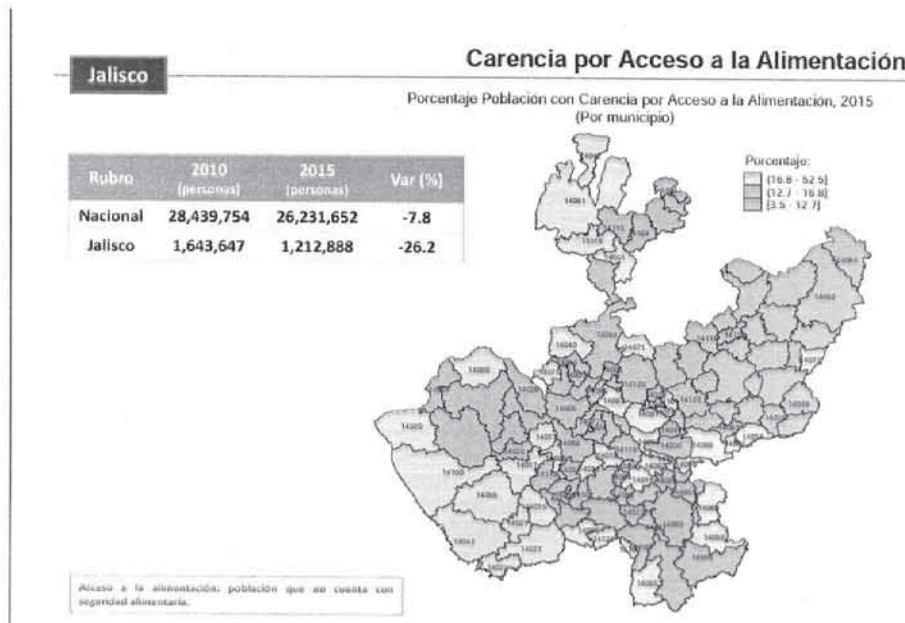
Jalisco

Carencia por Acceso a la Alimentación

Porcentaje Población con Carencia por Acceso a la Alimentación, 2015
(Por municipio)

| Rubro | 2010 (personas) | 2015 (personas) | Var (%) |
|---|---|---|---|
| Nacional | 28,439,754 | 26,231,652 | -7.8 |
| Jalisco | 1,643,647 | 1,212,888 | -26.2 |

Porcentaje:
(16.8 - 52.5]
(12.7 - 16.8]
[3.5 - 12.7]

14061
14081
14062
14048
14096
14009
14100
14043
14023

Acceso a la alimentación: población que no cuenta con seguridad alimentaria.